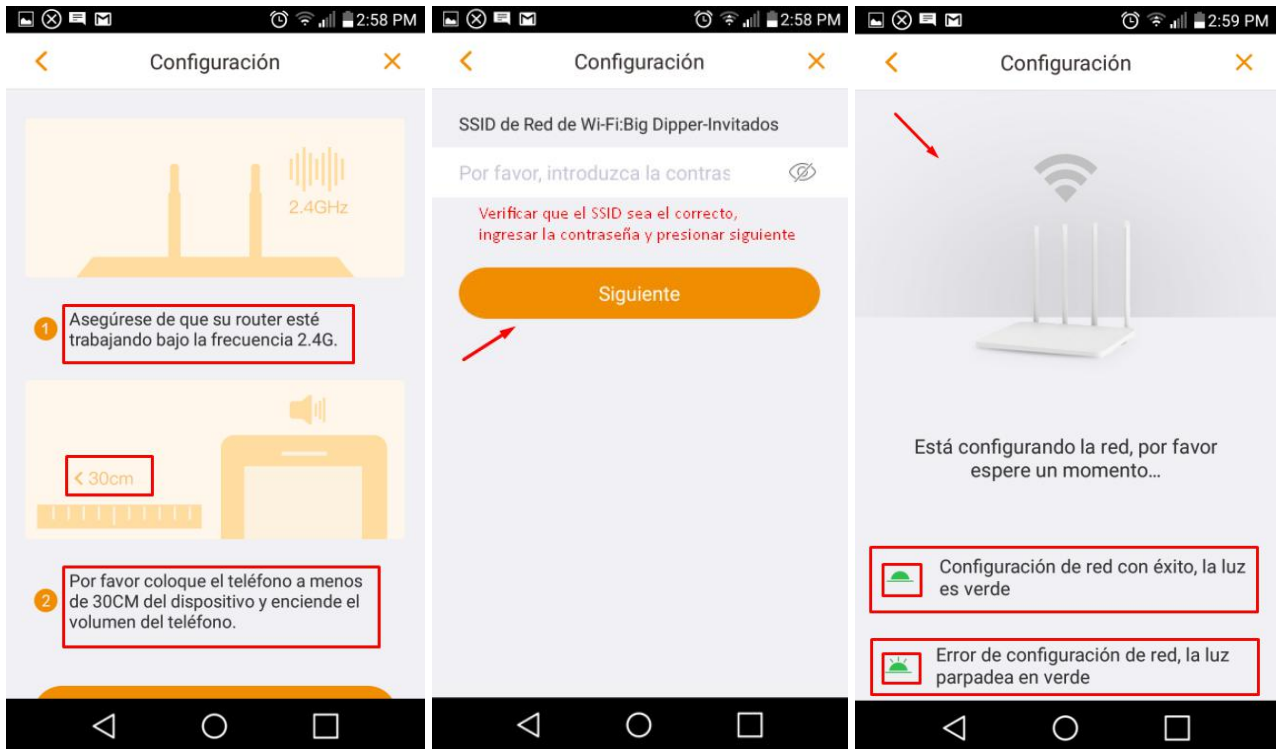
2:58 PM

Configuración

2.4GHz

1 Asegúrese de que su router esté trabajando bajo la frecuencia 2.4G.

< 30cm

2 Por favor coloque el teléfono a menos de 30CM del dispositivo y enciende el volumen del teléfono.

2:58 PM

Configuración

SSID de Red de Wi-Fi:Big Dipper-Invitados

Por favor, introduzca la contras

Verificar que el SSID sea el correcto, ingresar la contraseña y presionar siguiente

Siguiente

2:59 PM

Configuración

Está configurando la red, por favor espere un momento...

Configuración de red con éxito, la luz es verde

Error de configuración de red, la luz parpadea en verde